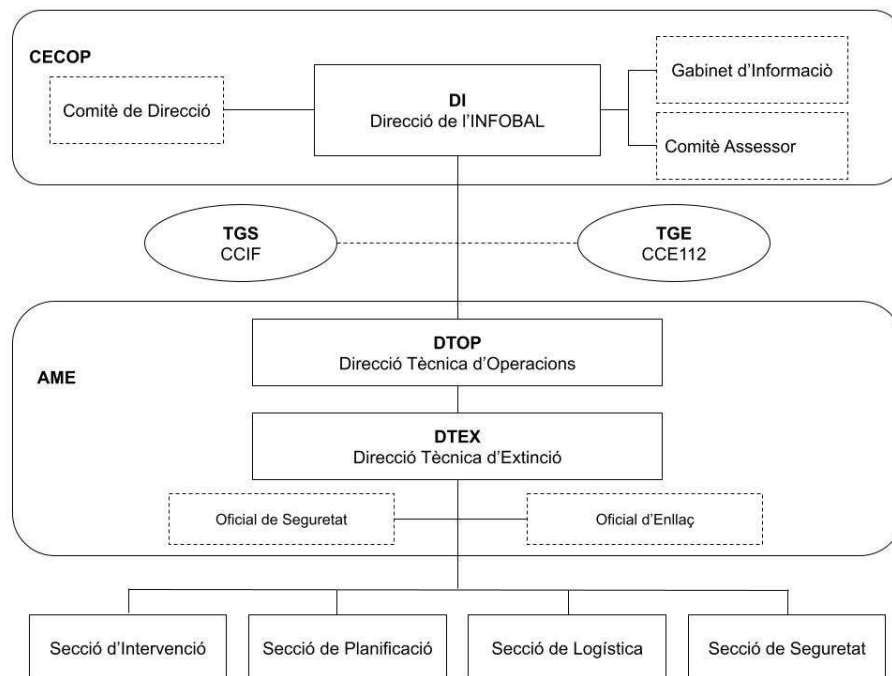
CECOP

Comitè de Direcció

DI
Direcció de l'INFOBAL

Gabinet d'Informaciò

Comitè Assessor

TGS
CCIF

TGE
CCE112

AME

DTOP
Direcció Tècnica d'Operacions

DTEX
Direcció Tècnica d'Extinció

Oficial de Seguretat

Oficial d'Enllaç

Secció d'Intervenció

Secció de Planificació

Secció de Logística

Secció de Seguretat